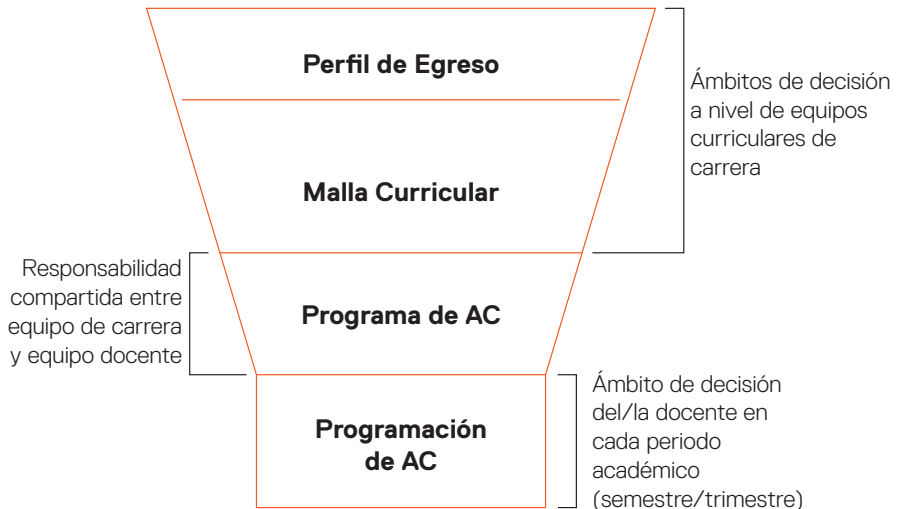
Perfil de Egreso

Malla Curricular

Ámbitos de decisión a nivel de equipos curriculares de carrera

Responsabilidad compartida entre equipo de carrera y equipo docente

Programa de AC

Programación de AC

Ámbito de decisión del/la docente en cada periodo académico (semestre/trimestre)